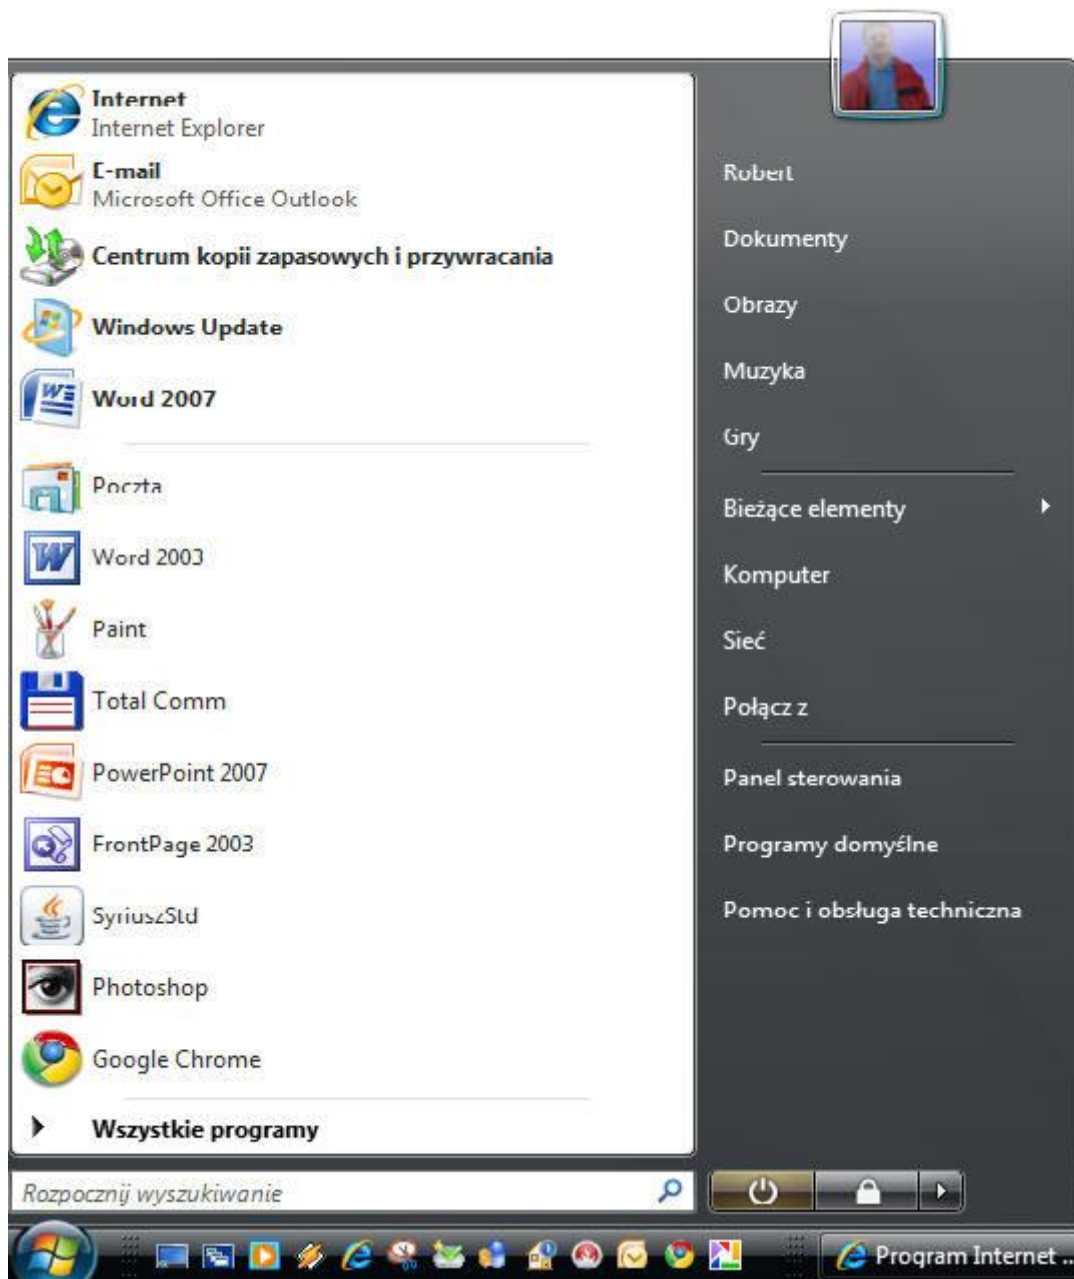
Internet
Internet Explorer
E-mail
Microsoft Office Outlook
Centrum kopii zapasowych i przywracania
Windows Update
Word 2007
Poczta
Word 2003
Paint
Total Comm
PowerPoint 2007
FrontPage 2003
SyriuszStd
Photoshop
Google Chrome
Wszystkie programy
Rozpocznij wyszukiwanie

Robert
Dokumenty
Obrazy
Muzyka
Gry
Bieżące elementy
Komputer
Sieć
Połącz z
Panel sterowania
Programy domyślne
Pomoc i obsługa techniczna

Program Internet ...